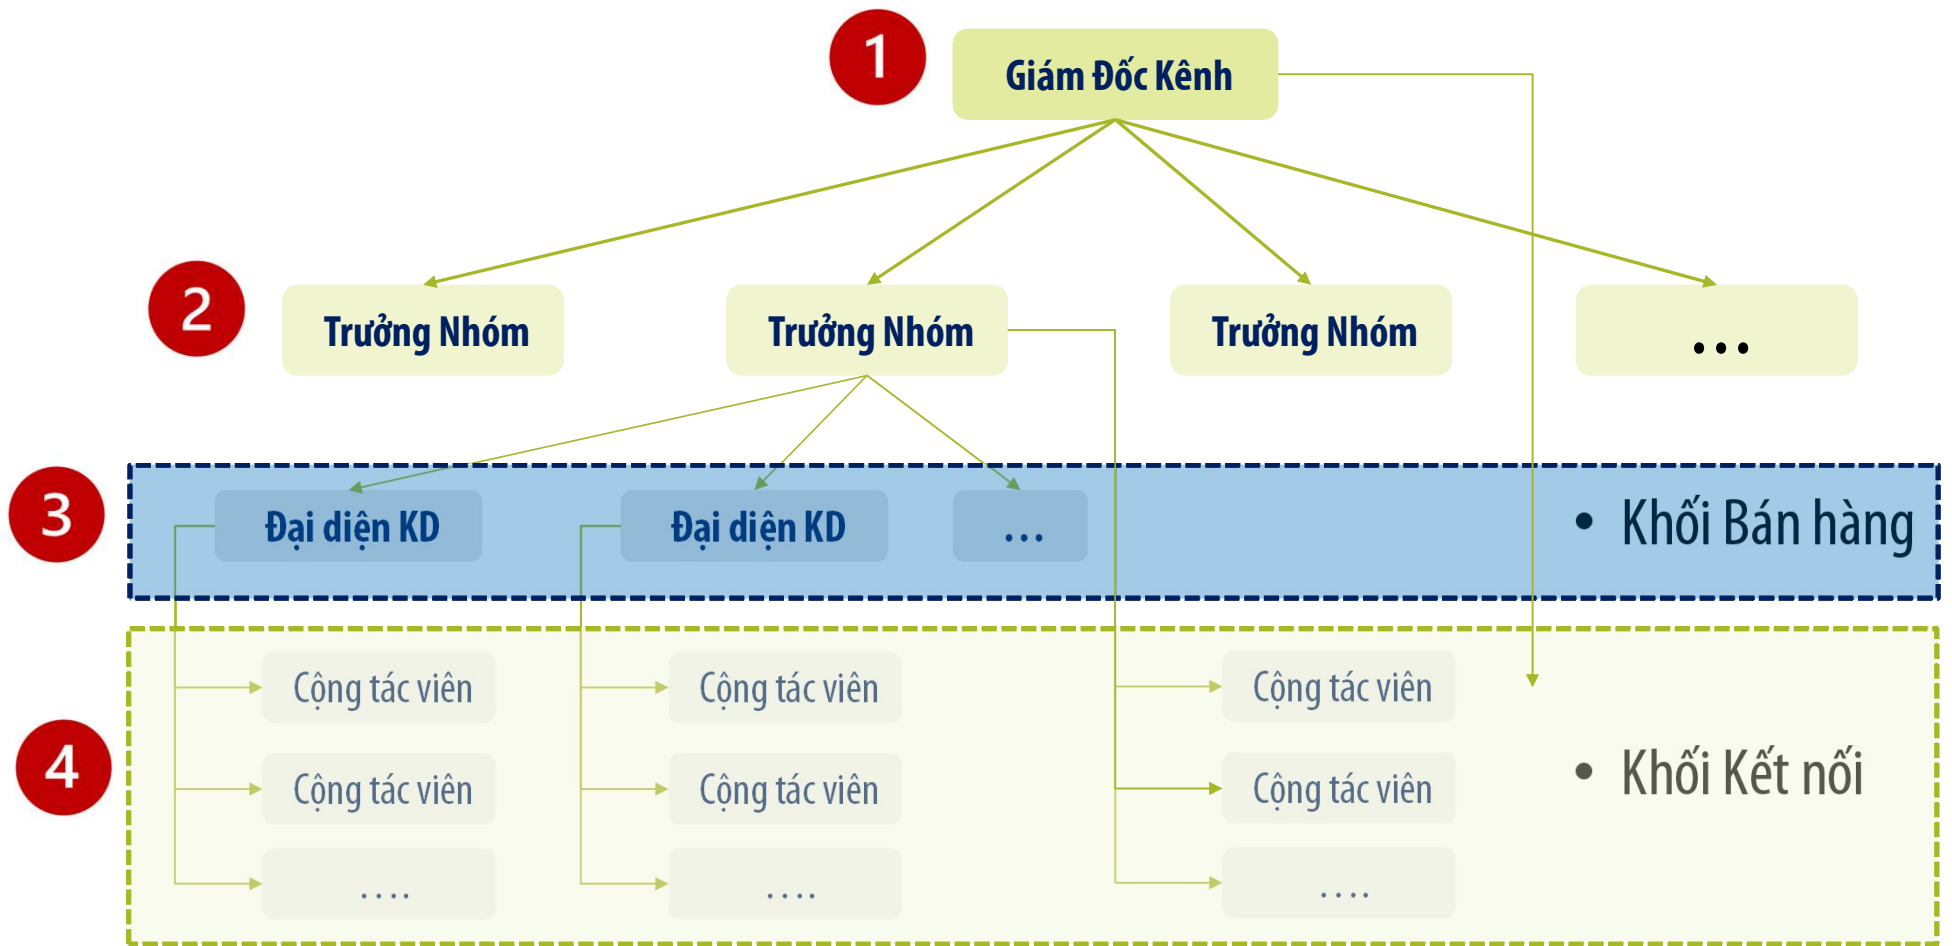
1
Giám Đốc Kênh

2
Trưởng Nhóm
Trưởng Nhóm
Trưởng Nhóm
...

3
Đại diện KD
Đại diện KD
...
• Khối Bán hàng

4
Cộng tác viên
Cộng tác viên
....
Cộng tác viên
Cộng tác viên
....
Cộng tác viên
Cộng tác viên
....
• Khối Kết nối